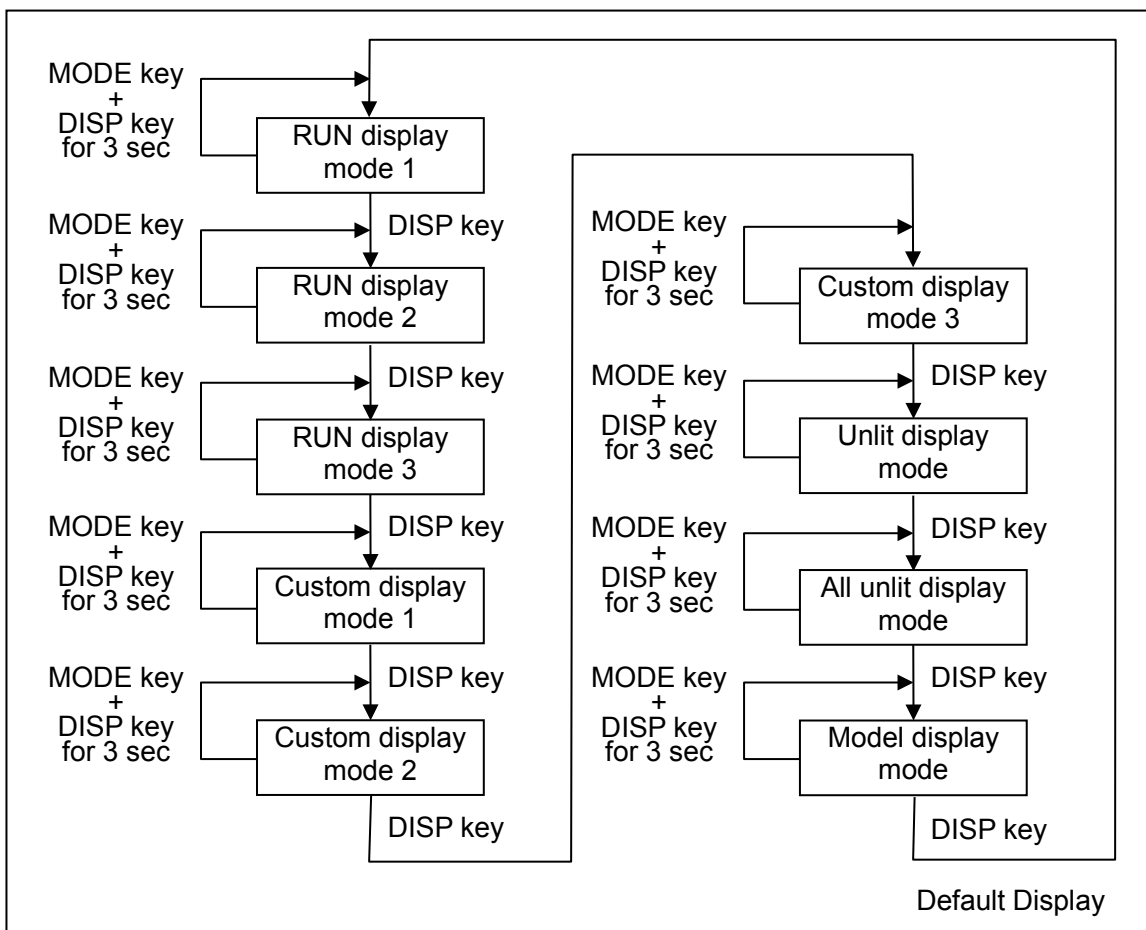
MODE key + DISP key for 3 sec

RUN display mode 1

DISP key

MODE key + DISP key for 3 sec

RUN display mode 2

DISP key

MODE key + DISP key for 3 sec

RUN display mode 3

DISP key

MODE key + DISP key for 3 sec

Custom display mode 1

DISP key

MODE key + DISP key for 3 sec

Custom display mode 2

DISP key

MODE key + DISP key for 3 sec

Custom display mode 3

DISP key

MODE key + DISP key for 3 sec

Unlit display mode

DISP key

MODE key + DISP key for 3 sec

All unlit display mode

DISP key

MODE key + DISP key for 3 sec

Model display mode

DISP key

Default Display